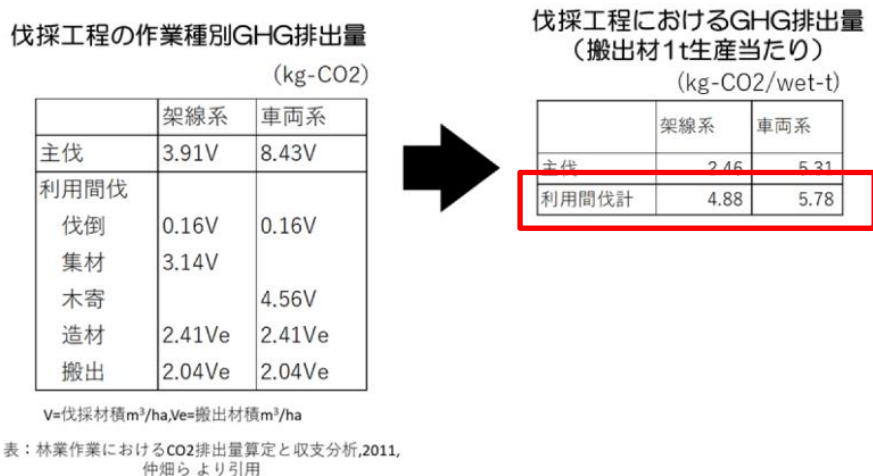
伐採工程の作業種別GHG排出量

（kg-CO2）

|  | 架線系 | 車両系 |
|---|---|---|
| 主伐 | 3.91V | 8.43V |
| 利用間伐 |  |  |
| 伐倒 | 0.16V | 0.16V |
| 集材 | 3.14V |  |
| 木寄 |  | 4.56V |
| 造材 | 2.41Ve | 2.41Ve |
| 搬出 | 2.04Ve | 2.04Ve |

V=伐採材積m³/ha,Ve=搬出材積m³/ha

表：林業作業におけるCO2排出量算定と収支分析,2011, 仲畑らより引用

伐採工程におけるGHG排出量
（搬出材1t生産当たり）

（kg-CO2/wet-t）

|  | 架線系 | 車両系 |
|---|---|---|
| 主伐 | 2.46 | 5.31 |
| 利用間伐計 | 4.88 | 5.78 |